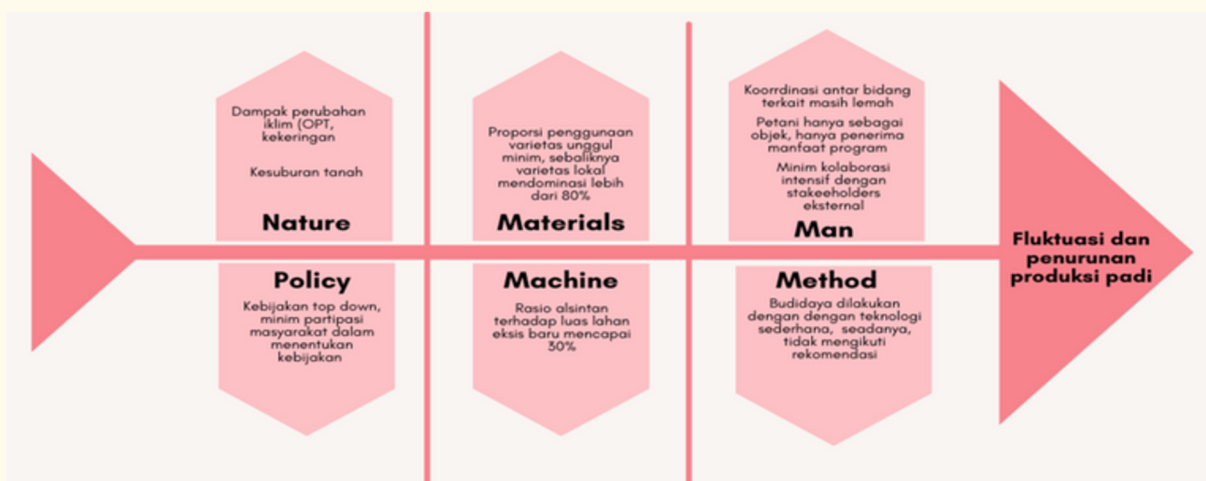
Dampak perubahan iklim (OPT, kekeringan

Kesuburan tanah

Nature

Proporsi penggunaan varietas unggul minim, sebaliknya varietas lokal mendominasi lebih dari 80%

Materials

Koorrdinasi antar bidang terkait masih lemah

Petani hanya sebagai objek, hanya penerima manfaat program

Minim kolaborasi intensif dengan stakeeholders eksternal

Man

Fluktuasi dan penurunan produksi padi

Policy

Kebijakan top down, minim partipasi masyarakat dalam menentukan kebijakan

Machine

Rasio alsintan terhadap luas lahan eksis baru mencapai 30%

Method

Budidaya dilakukan dengan dengan teknologi sederhana, seadanya, tidak mengikuti rekomendasi